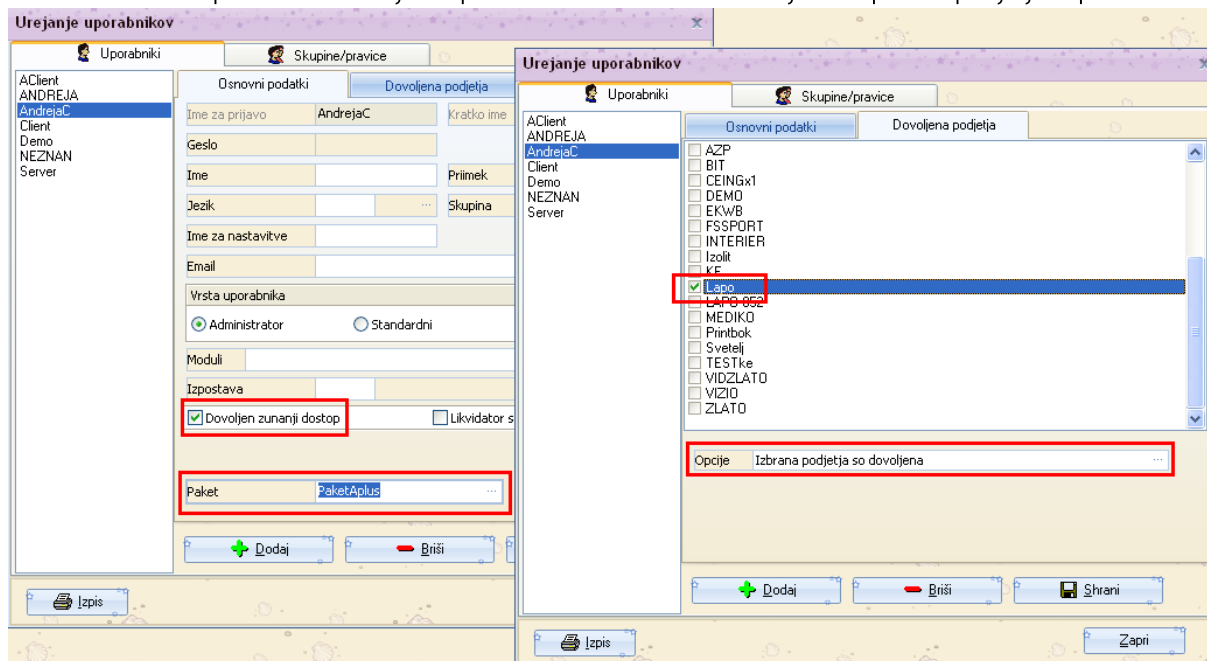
Urejanje uporabnikov
Uporabniki
Skupine/pravice
AClient
ANDREJA
AndrejaC
Client
Demo
NEZNAN
Server
Osnovni podatki
Dovoljena podjetja
Ime za prijavo
AndrejaC
Kratko ime
Geslo
Ime
Priimek
Jezik
Skupina
Ime za nastavitve
Email
Vrsta uporabnika
Administrator
Standardni
Moduli
Izpostava
Dovoljen zunanji dostop
Likvidator s
Paket
PaketAplus
Dodaj
Briši
Izpis

Urejanje uporabnikov
Uporabniki
Skupine/pravice
AClient
ANDREJA
AndrejaC
Client
Demo
NEZNAN
Server
Osnovni podatki
Dovoljena podjetja
AZP
BIT
CEINGx1
DEMO
EKWB
FSSPORT
INTERIER
Izolit
KE
Lapo
LAPO 052
MEDIKO
Printbok
Svetelj
TESTke
VIDZLATO
VIZIO
ZLATO
Opcije
Izbrana podjetja so dovoljena
Dodaj
Briši
Shrani
Izpis
Zapri